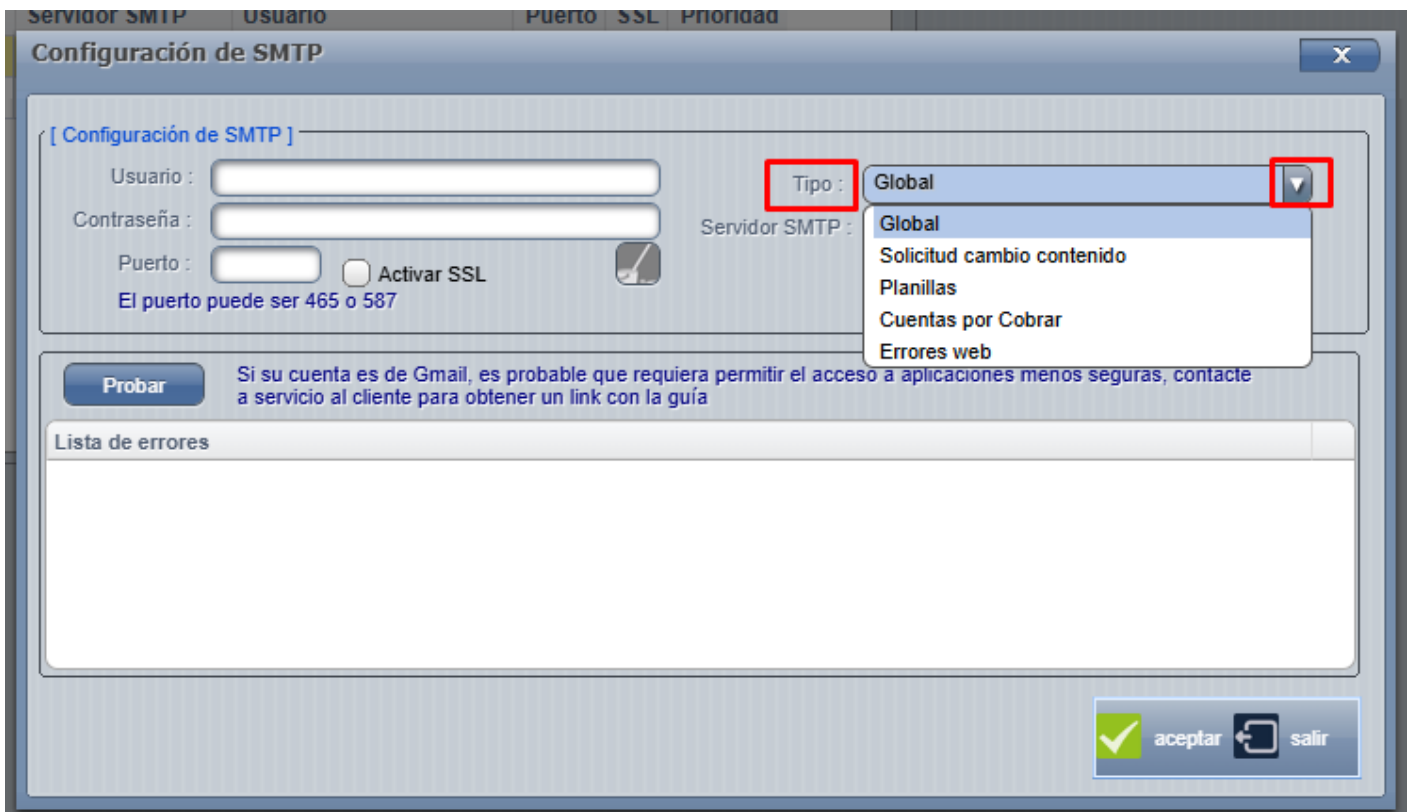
| Servidor SMTP | Usuario | Puerto | SSL | Prioridad |
|---|---|---|---|---|

Configuración de SMTP

X

[ Configuración de SMTP ]

Usuario :

Contraseña :

Puerto :

Activar SSL

El puerto puede ser 465 o 587

Tipo :

Global

Servidor SMTP :

Global
Solicitud cambio contenido
Planillas
Cuentas por Cobrar
Errores web

Probar

Si su cuenta es de Gmail, es probable que requiera permitir el acceso a aplicaciones menos seguras, contacte a servicio al cliente para obtener un link con la guía

Lista de errores

aceptar

salir